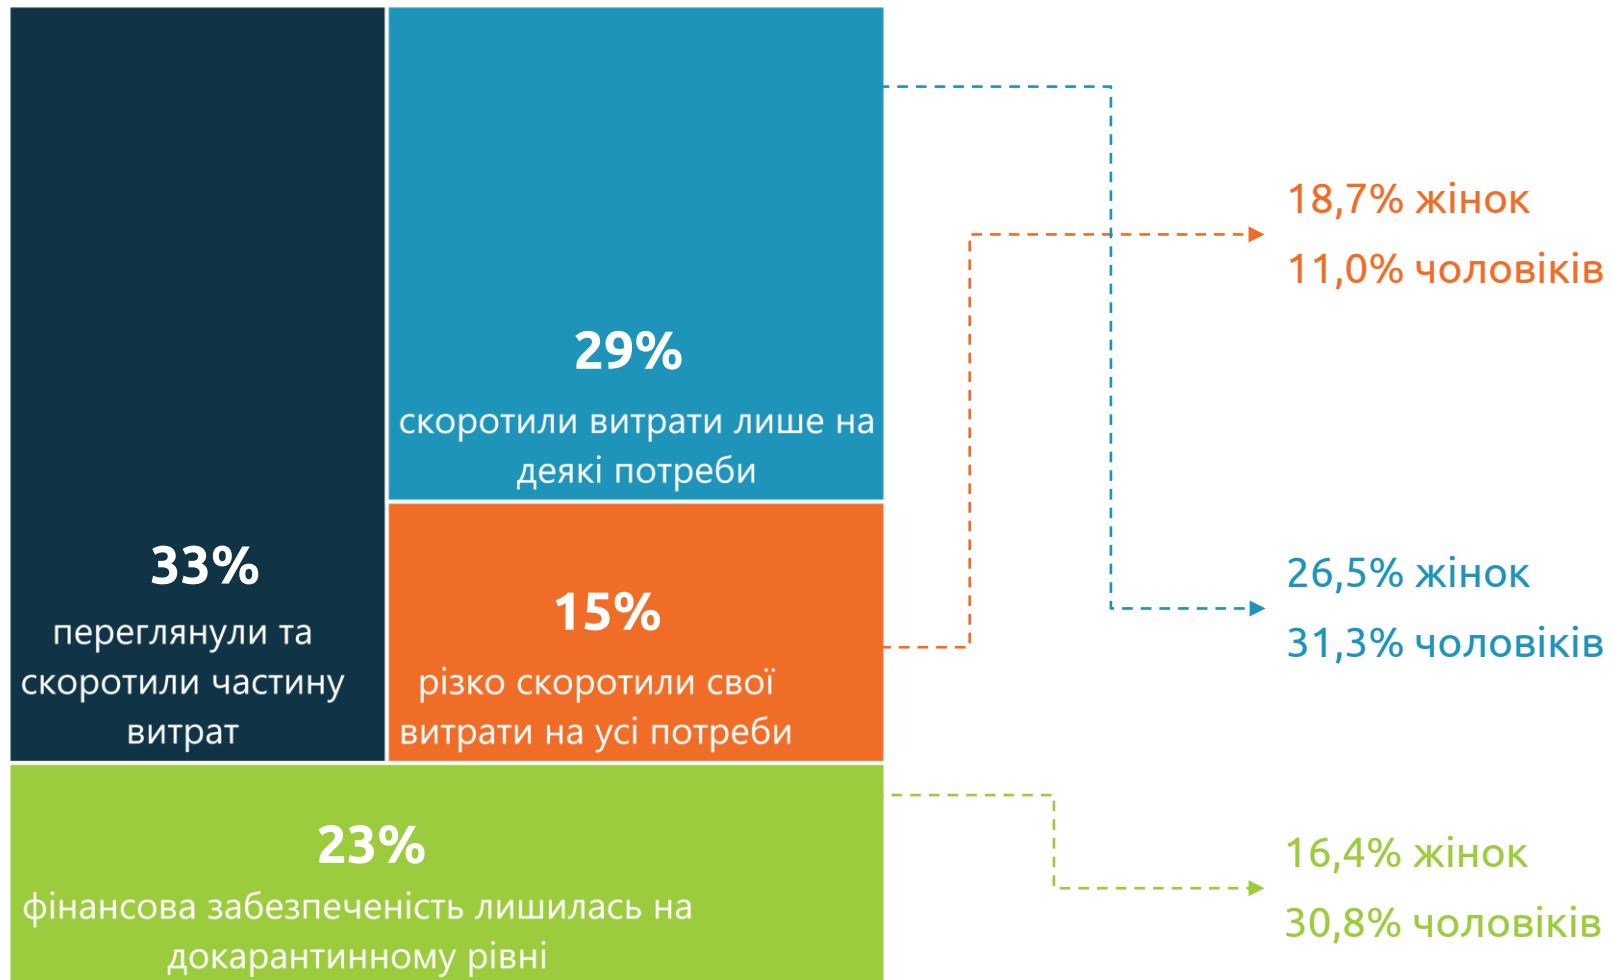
33%
переглянули та скоротили частину витрат

29%
скоротили витрати лише на деякі потреби

15%
різко скоротили свої витрати на усі потреби

23%
фінансова забезпеченість лишилась на докарантинному рівні

18,7% жінок
11,0% чоловіків

26,5% жінок
31,3% чоловіків

16,4% жінок
30,8% чоловіків